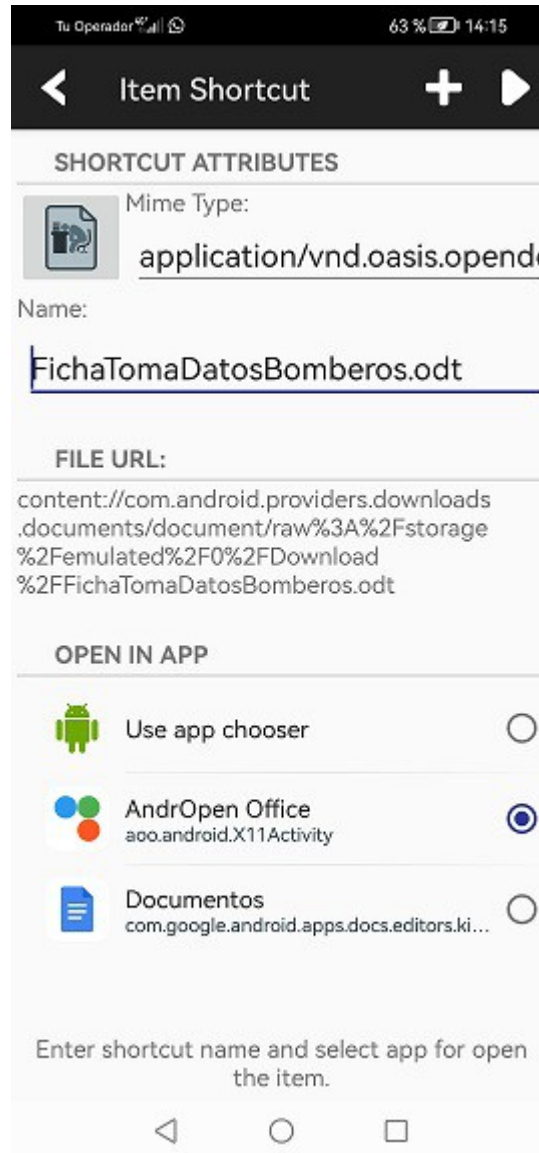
Tu Operador 63 % 14:15

Item Shortcut

SHORTCUT ATTRIBUTES

Mime Type:

application/vnd.oasis.opend

Name:

FichaTomaDatosBomberos.odt

FILE URL:

content://com.android.providers.downloads.documents/document/raw%3A%2Fstorage%2Femulated%2F0%2FDownload%2FFichaTomaDatosBomberos.odt

OPEN IN APP

Use app chooser

AndrOpen Office
aoo.android.X11Activity

Documentos
com.google.android.apps.docs.editors.ki...

Enter shortcut name and select app for open the item.